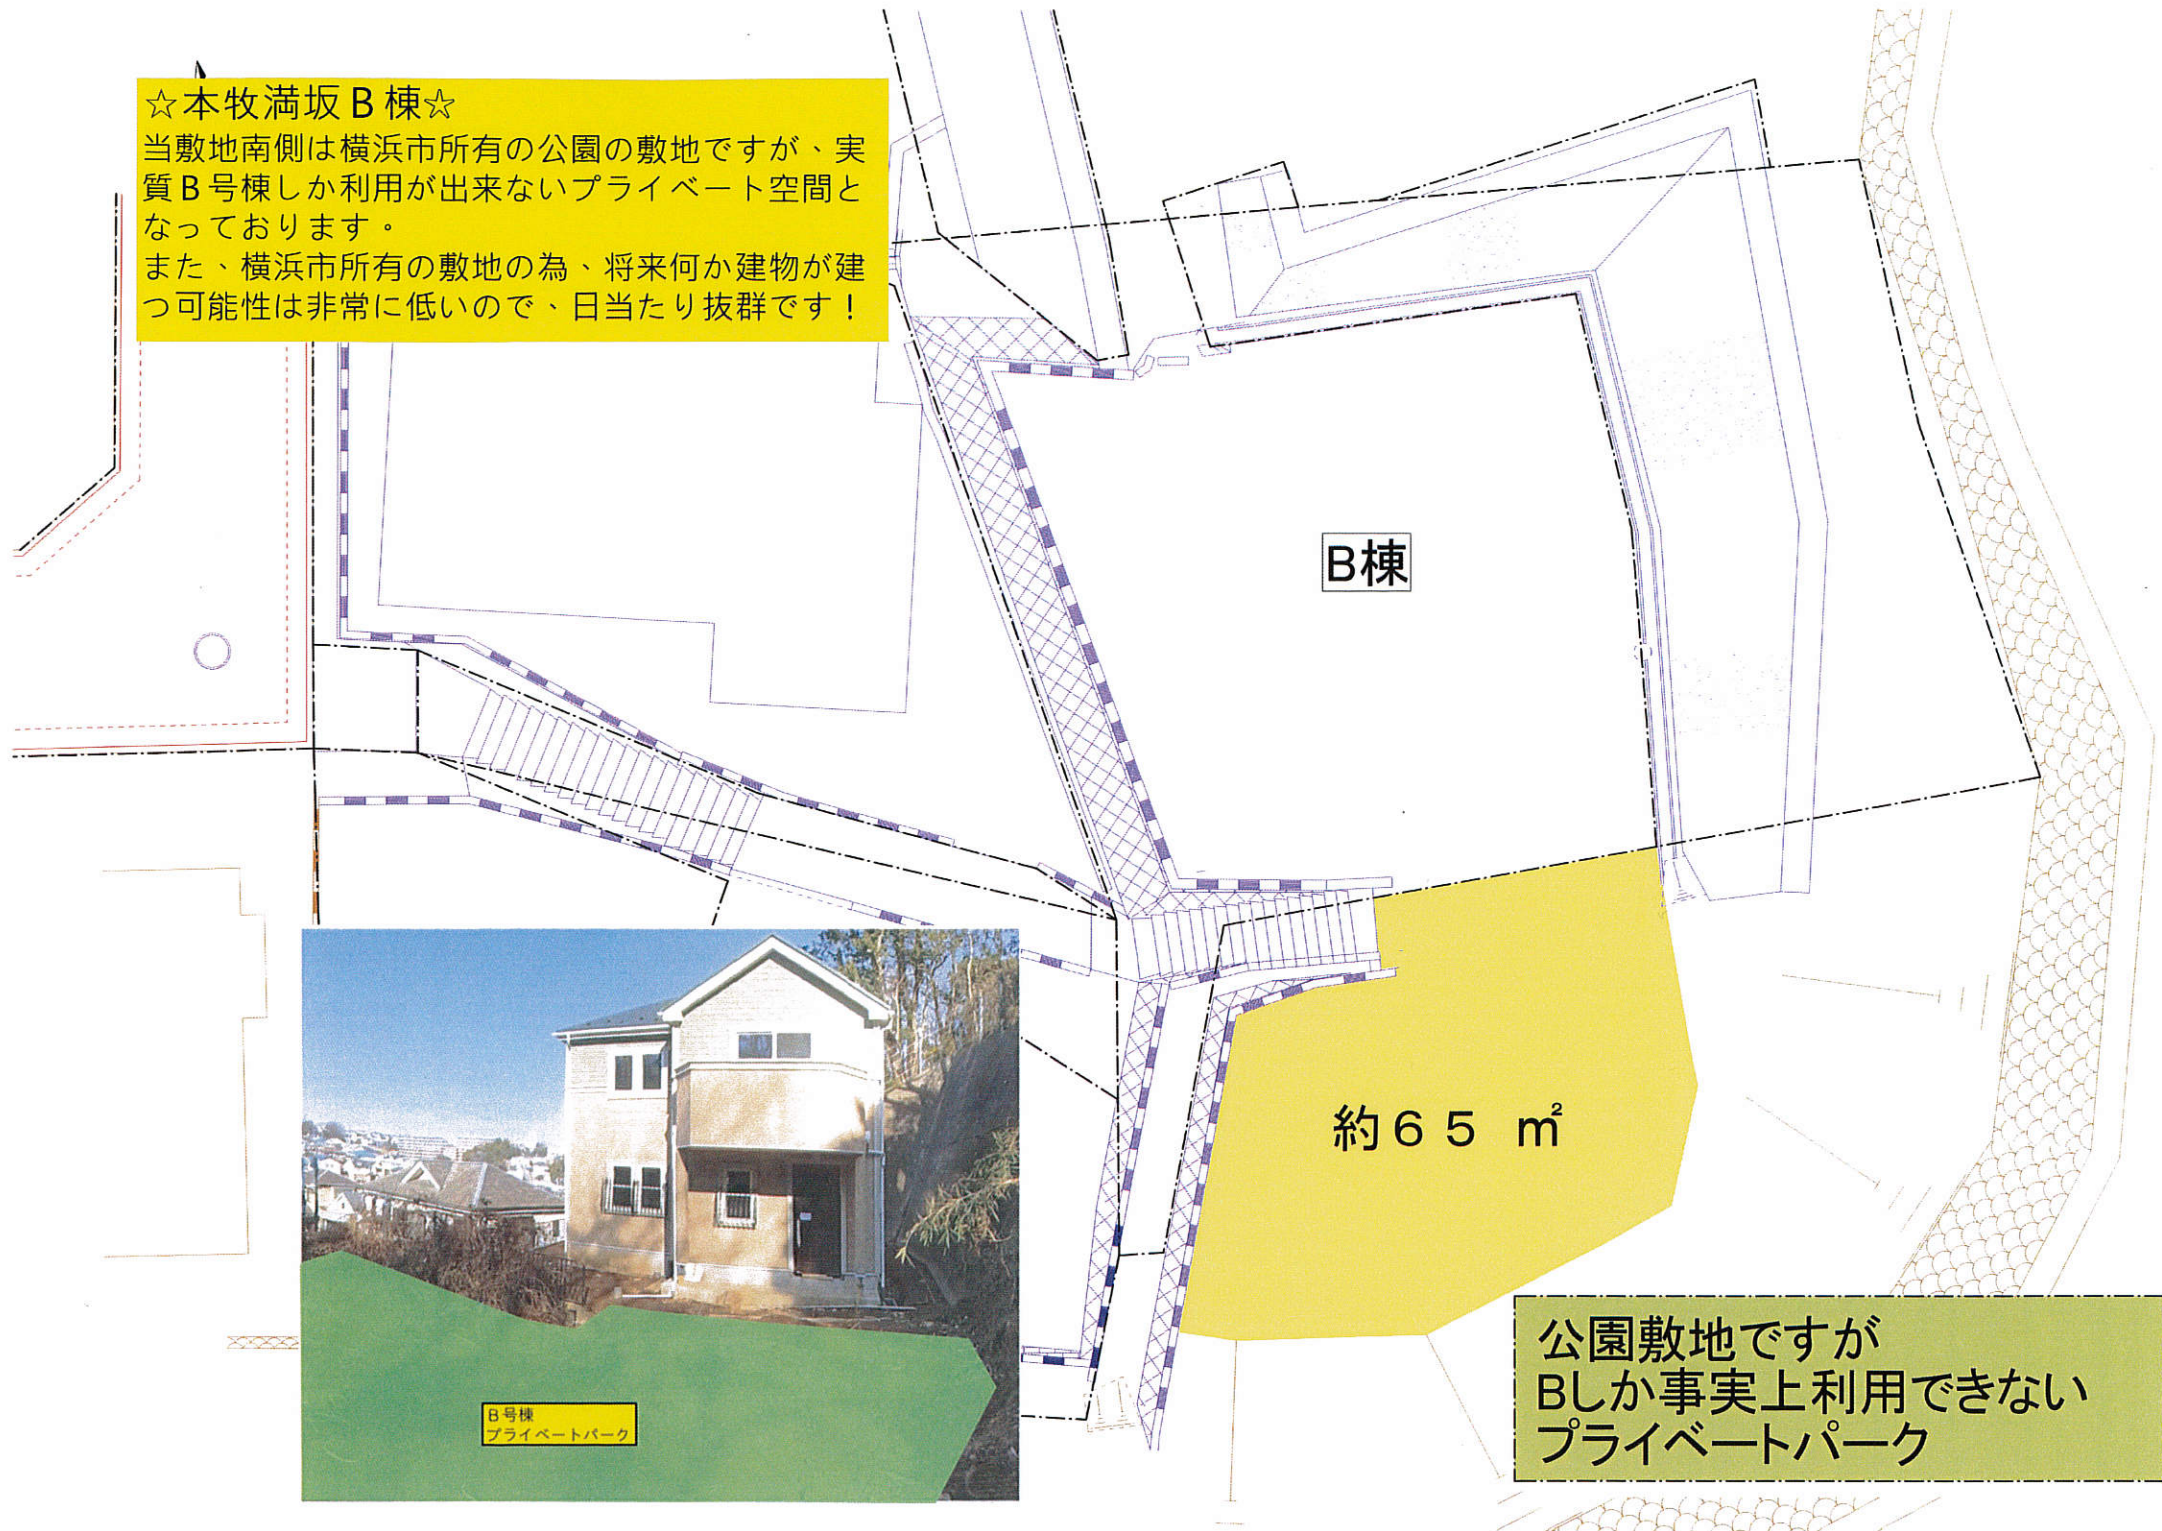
☆本牧満坂Ｂ棟☆
当敷地南側は横浜市所有の公園の敷地ですが、実質Ｂ号棟しか利用が出来ないプライベート空間となっております。
また、横浜市所有の敷地の為、将来何か建物が建つ可能性は非常に低いので、日当たり抜群です！

B棟

約６５ ㎡

B号棟
プライベートパーク

公園敷地ですが
Bしか事実上利用できない
プライベートパーク